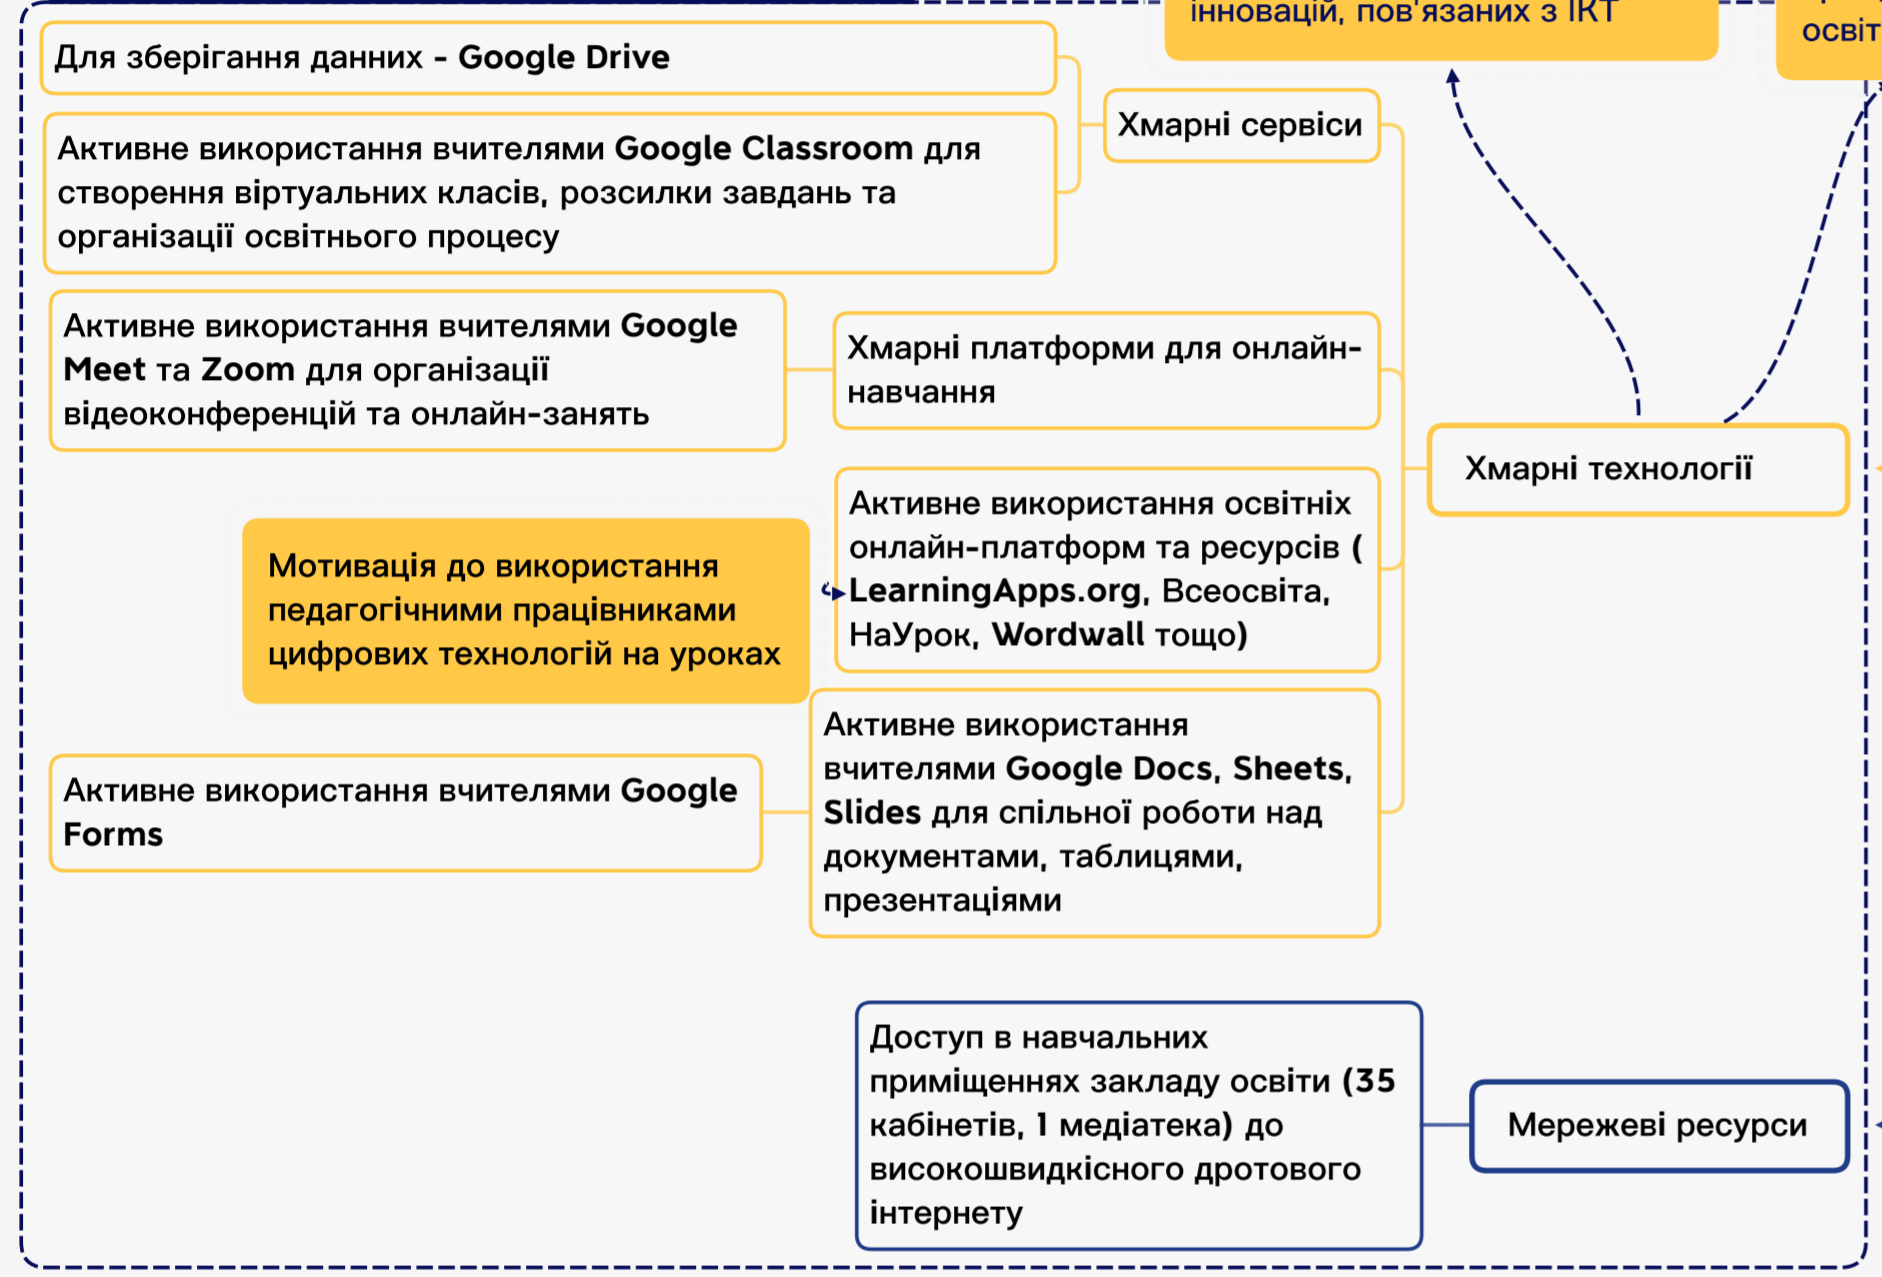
інновацій, пов'язаних з ІКТ

освіт

Для зберігання данних - Google Drive

Активне використання вчителями Google Classroom для створення віртуальних класів, розсилки завдань та організації освітнього процесу

Хмарні сервіси

Активне використання вчителями Google Meet та Zoom для організації відеоконференцій та онлайн-занять

Хмарні платформи для онлайн-навчання

Хмарні технології

Мотивація до використання педагогічними працівниками цифрових технологій на уроках

Активне використання освітніх онлайн-платформ та ресурсів ( LearningApps.org, Всеосвіта, НаУрок, Wordwall тощо)

Активне використання вчителями Google Forms

Активне використання вчителями Google Docs, Sheets, Slides для спільної роботи над документами, таблицями, презентаціями

Доступ в навчальних приміщеннях закладу освіти (35 кабінетів, 1 медіатека) до високошвидкісного дротового інтернету

Мережеві ресурси